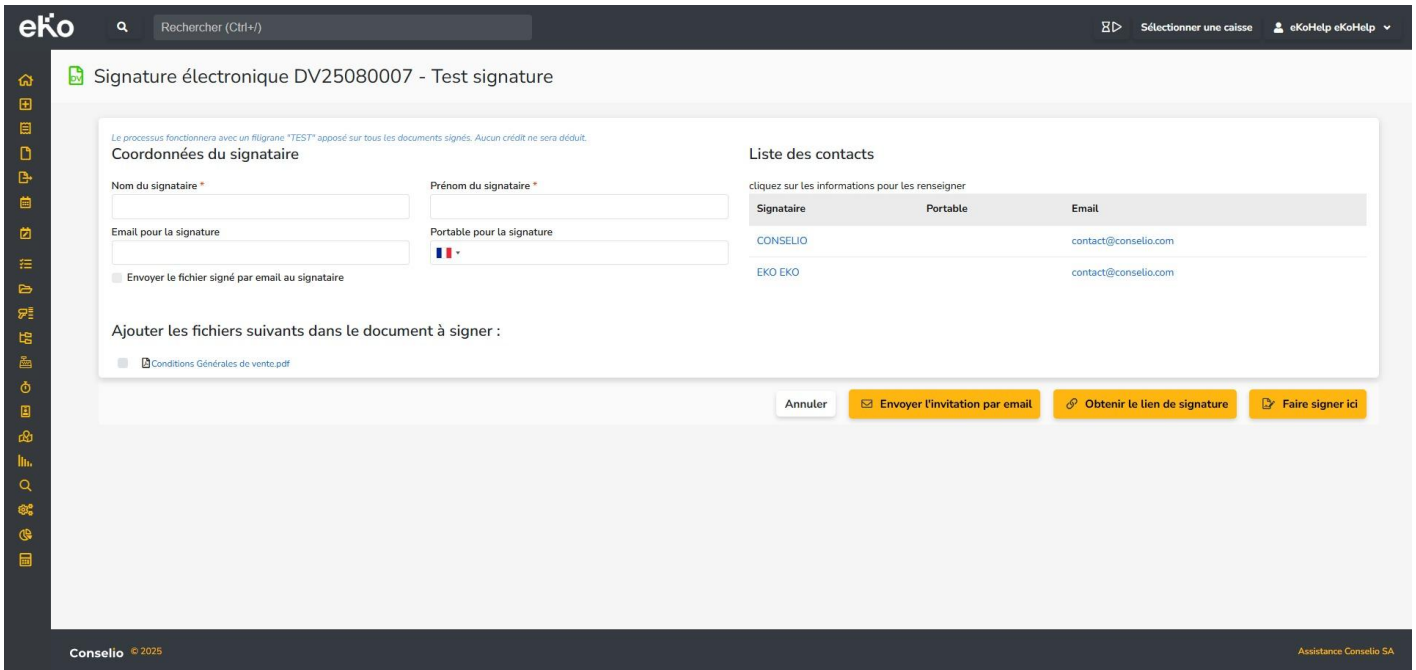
eKo

Rechercher (Ctrl+/)

Sélectionner une caisse

eKoHelp eKoHelp

Signature électronique DV25080007 - Test signature

Le processus fonctionnera avec un filigrane "TEST" apposé sur tous les documents signés. Aucun crédit ne sera déduit.

Coordonnées du signataire

Nom du signataire *

Prénom du signataire *

Email pour la signature

Portable pour la signature

Envoyer le fichier signé par email au signataire

Liste des contacts

cliquez sur les informations pour les renseigner

| Signataire | Portable | Email |
|---|---|---|
| CONSELIO | | contact@conselio.com |
| EKO EKO | | contact@conselio.com |

Ajouter les fichiers suivants dans le document à signer :

Conditions Générales de vente.pdf

Annuler

Envoyer l'invitation par email

Obtenir le lien de signature

Faire signer ici

Conselio © 2025

Assistance Conselio SA